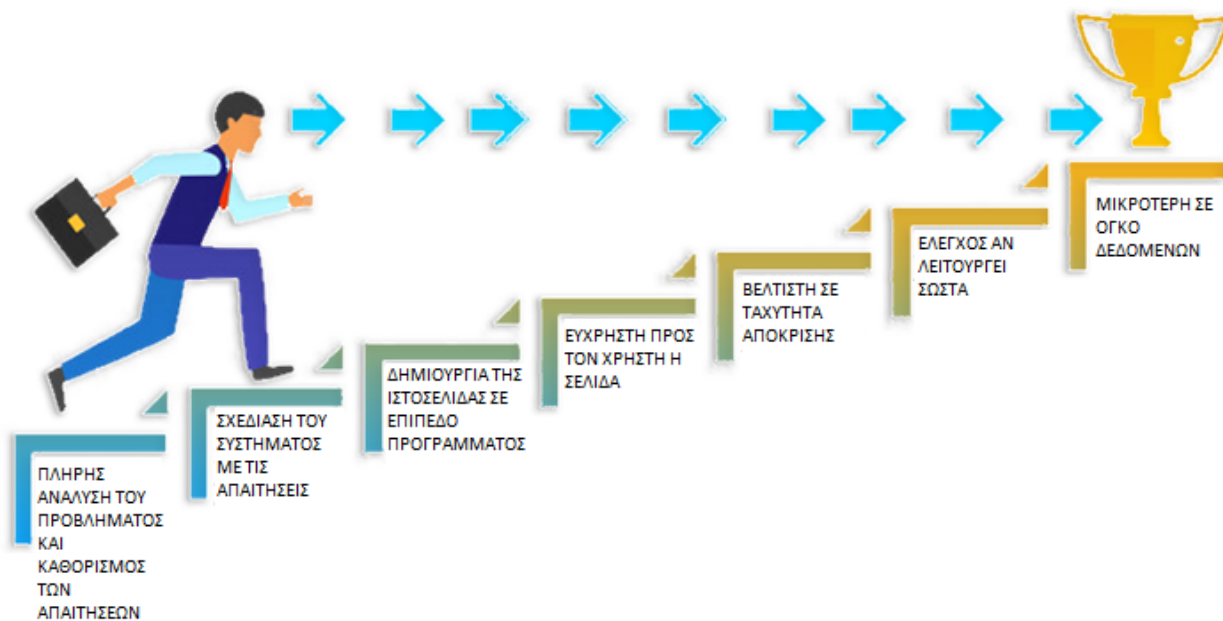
ΠΛΗΡΗΣ ΑΝΑΛΥΣΗ ΤΟΥ ΠΡΟΒΛΗΜΑΤΟΣ ΚΑΙ ΚΑΘΟΡΙΣΜΟΣ ΤΩΝ ΑΠΑΙΤΗΣΕΩΝ

ΣΧΕΔΙΑΣΗ ΤΟΥ ΣΥΣΤΗΜΑΤΟΣ ΜΕ ΤΙΣ ΑΠΑΙΤΗΣΕΙΣ

ΔΗΜΙΟΥΡΓΙΑ ΤΗΣ ΙΣΤΟΣΕΛΙΔΑΣ ΣΕ ΕΠΙΠΕΔΟ ΠΡΟΓΡΑΜΜΑΤΟΣ

ΕΥΧΡΗΣΤΗ ΠΡΟΣ ΤΟΝ ΧΡΗΣΤΗ Η ΣΕΛΙΔΑ

ΒΕΛΤΙΣΤΗ ΣΕ ΤΑΧΥΤΗΤΑ ΑΠΟΚΡΙΣΗΣ

ΕΛΕΓΧΟΣ ΑΝ ΛΕΙΤΟΥΡΓΕΙ ΣΩΣΤΑ

ΜΙΚΡΟΤΕΡΗ ΣΕ ΟΓΚΟ ΔΕΔΟΜΕΝΩΝ